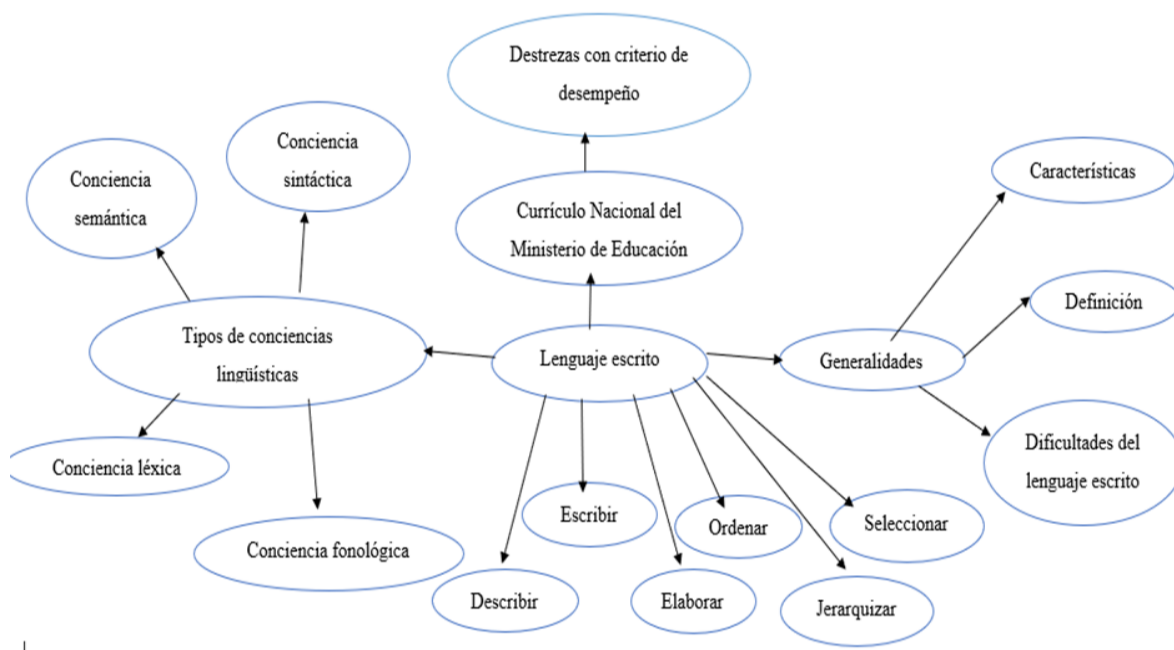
Destrezas con criterio de desempeño

Conciencia sintáctica

Conciencia semántica

Currículo Nacional del Ministerio de Educación

Características

Definición

Tipos de conciencias lingüísticas

Lenguaje escrito

Generalidades

Conciencia léxica

Dificultades del lenguaje escrito

Conciencia fonológica

Escribir

Ordenar

Seleccionar

Describir

Elaborar

Jerarquizar